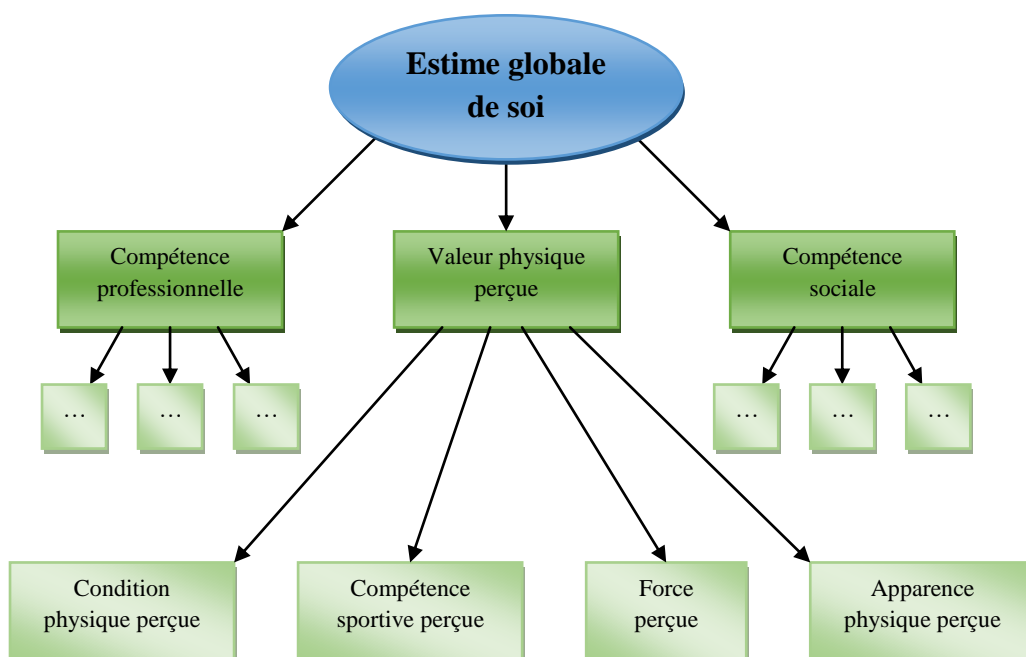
Estime globale de soi

Compétence professionnelle

Valeur physique perçue

Compétence sociale

…

…

…

…

…

…

Condition physique perçue

Compétence sportive perçue

Force perçue

Apparence physique perçue